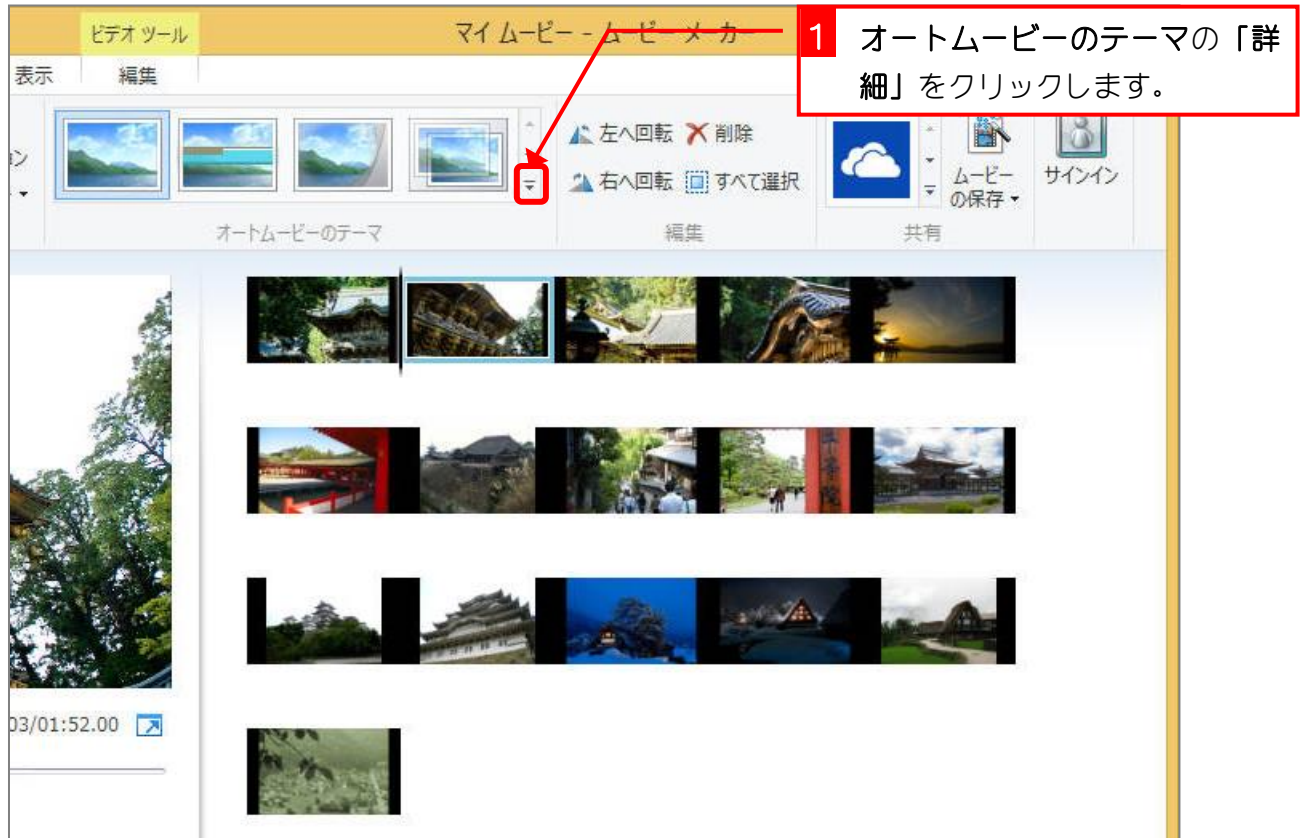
ビデオ ツール

マイ ムービー - ムービー メーカー

表示

編集

1 オートムービーのテーマの「詳細」をクリックします。

ョン

左へ回転

削除

右へ回転

すべて選択

ムービーの保存

サインイン

オートムービーのテーマ

編集

共有

03/01:52.00